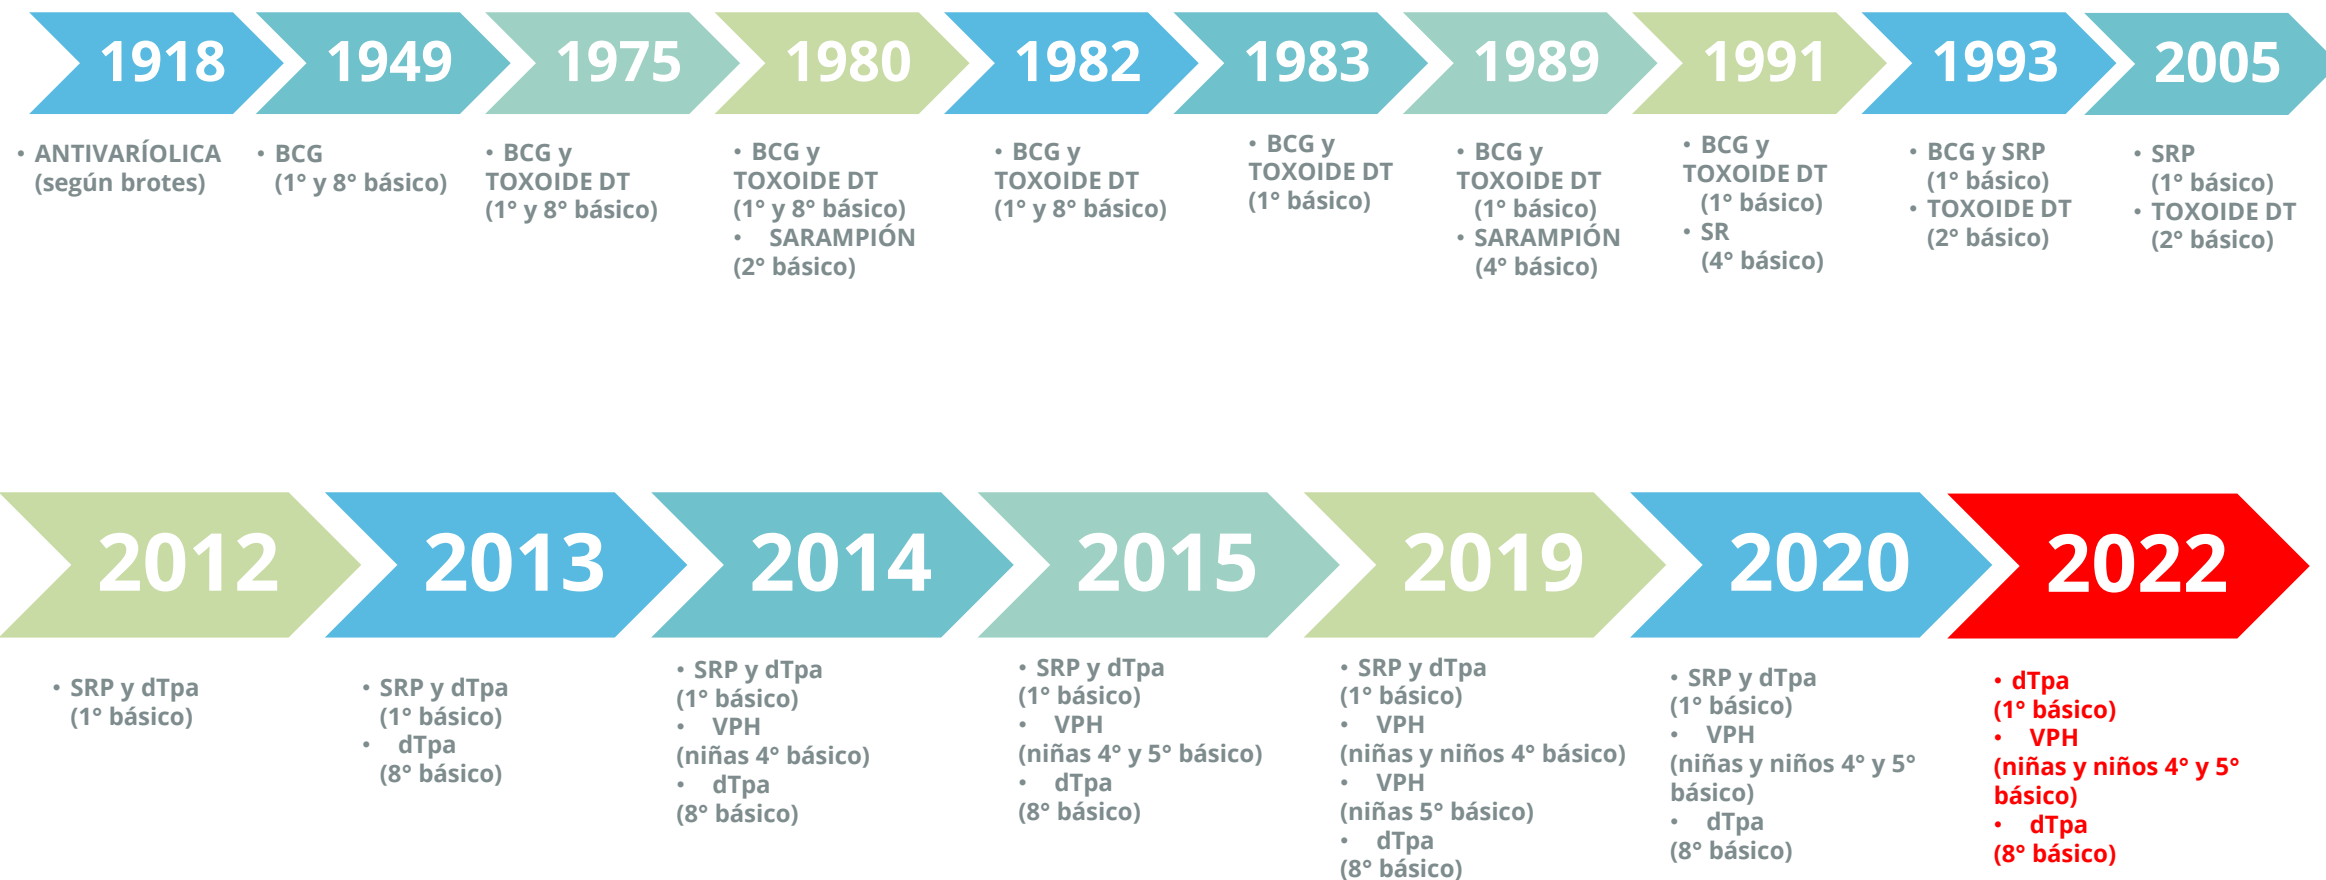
1918

• ANTIVARÍOLICA (según brotes)

1949

• BCG (1° y 8° básico)

1975

• BCG y TOXOIDE DT (1° y 8° básico)

1980

• BCG y TOXOIDE DT (1° y 8° básico)
• SARAMPIÓN (2° básico)

1982

• BCG y TOXOIDE DT (1° y 8° básico)

1983

• BCG y TOXOIDE DT (1° básico)

1989

• BCG y TOXOIDE DT (1° básico)
• SARAMPIÓN (4° básico)

1991

• BCG y TOXOIDE DT (1° básico)
• SR (4° básico)

1993

• BCG y SRP (1° básico)
• TOXOIDE DT (2° básico)

2005

• SRP (1° básico)
• TOXOIDE DT (2° básico)

2012

• SRP y dTpa (1° básico)

2013

• SRP y dTpa (1° básico)
• dTpa (8° básico)

2014

• SRP y dTpa (1° básico)
• VPH (niñas 4° básico)
• dTpa (8° básico)

2015

• SRP y dTpa (1° básico)
• VPH (niñas 4° y 5° básico)
• dTpa (8° básico)

2019

• SRP y dTpa (1° básico)
• VPH (niñas y niños 4° básico)
• VPH (niñas 5° básico)
• dTpa (8° básico)

2020

• SRP y dTpa (1° básico)
• VPH (niñas y niños 4° y 5° básico)
• dTpa (8° básico)

2022

• dTpa (1° básico)
• VPH (niñas y niños 4° y 5° básico)
• dTpa (8° básico)